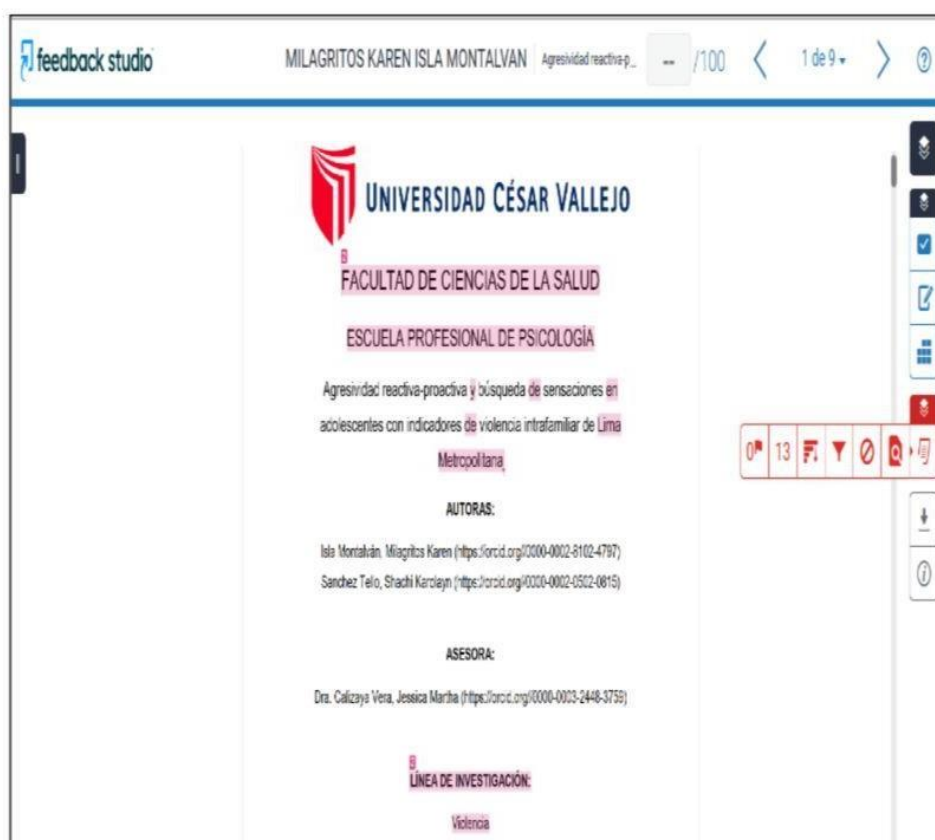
feedback studio

MILAGRITOS KAREN ISLA MONTALVAN Agresividad reactiva-p... -- /100 1 de 9

UNIVERSIDAD CÉSAR VALLEJO

8
FACULTAD DE CIENCIAS DE LA SALUD

ESCUELA PROFESIONAL DE PSICOLOGÍA

Agresividad reactiva-proactiva y búsqueda de sensaciones en adolescentes con indicadores de violencia intrafamiliar de Lima Metropolitana

AUTORAS:

Isla Montalván, Milagritos Karen (https://orcid.org/0000-0002-8102-4797)
Sanchez Tello, Shachi Karolayn (https://orcid.org/0000-0002-0502-0815)

ASESORA:

Dra. Calizaya Vera, Jessica Martha (https://orcid.org/0000-0003-2448-3759)

8
LÍNEA DE INVESTIGACIÓN:

Violencia

0 13